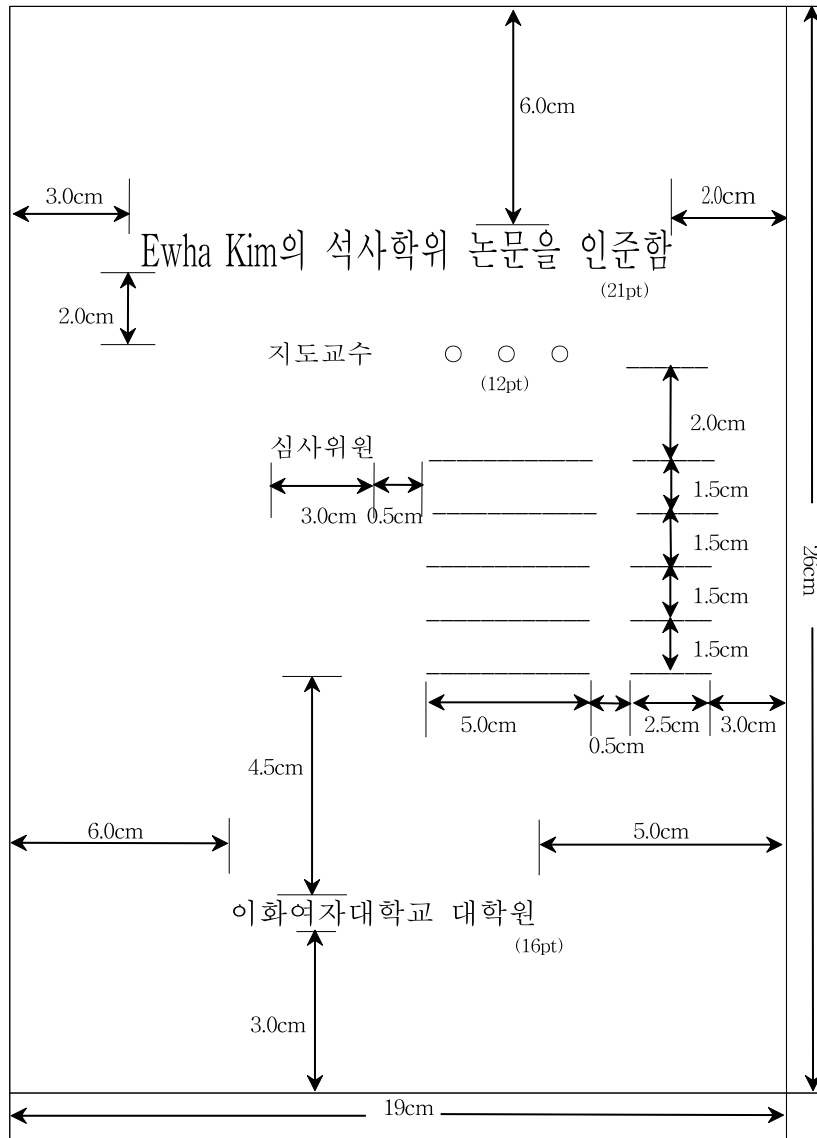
6.0cm

3.0cm

2.0cm

Ewha Kim의 석사학위 논문을 인준함

(21pt)

2.0cm

지도교수 ○ ○ ○

(12pt)

2.0cm

심사위원

1.5cm

3.0cm 0.5cm

1.5cm

1.5cm

1.5cm

26cm

5.0cm

0.5cm

2.5cm 3.0cm

4.5cm

6.0cm

5.0cm

이화여자대학교 대학원

(16pt)

3.0cm

19cm